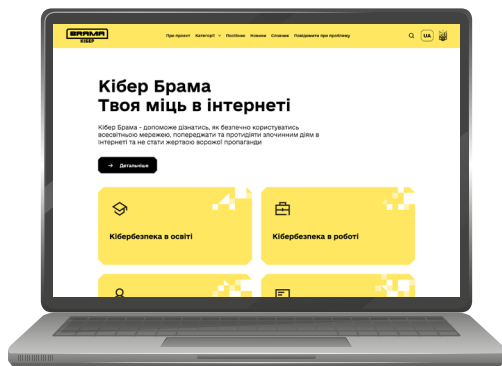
БРАМА
КІБЕР

Про проект Категорії Постійне Новини Опитник Повідомити про проблему

UA

Кібер Брама
Твоя міць в інтернеті

Кібер Брама - допоможе дізнатись, як безпечно користуватись всесвітньою мережею, попереджати та протидіяти злочинним діям в інтернеті та не стати жертвою ворожої пропаганди

→ Детальніше

Кібербезпека в освіті

Кібербезпека в роботі